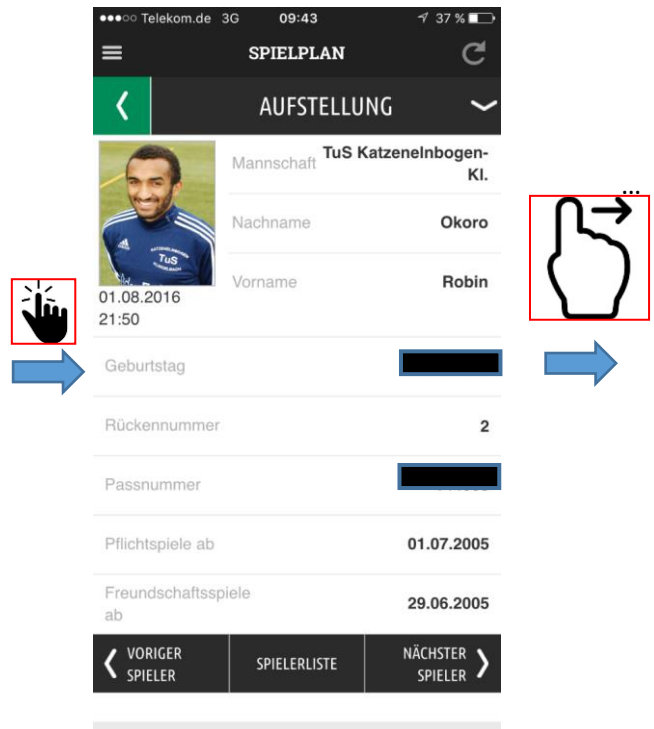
●●●○○ Telekom.de 3G 09:43 37 %

SPIELPLAN

AUFSTELLUNG

Mannschaft TuS Katzenelnbogen-Kl.

Nachname Okoro

Vorname Robin

01.08.2016
21:50

Geburtstag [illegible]

Rückennummer 2

Passnummer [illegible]

Pflichtspiele ab 01.07.2005

Freundschaftsspiele ab 29.06.2005

VORIGER SPIELER | SPIELERLISTE | NÄCHSTER SPIELER